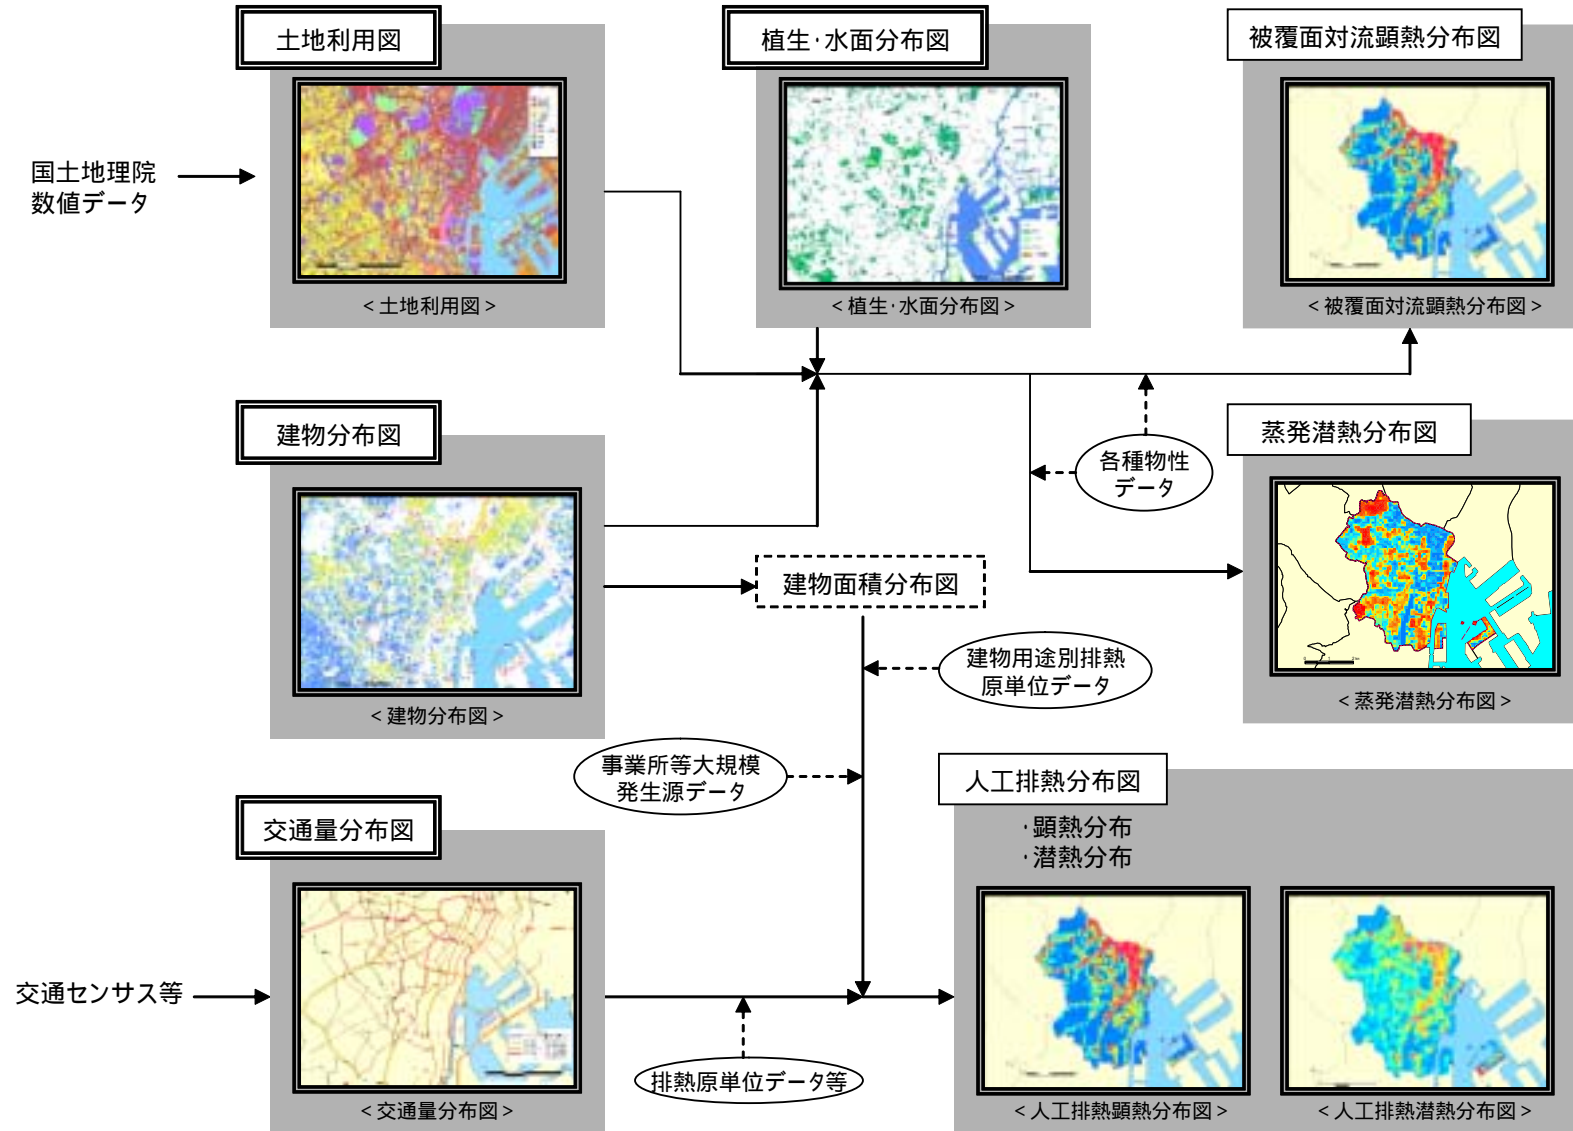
土地利用図

＜土地利用図＞

国土地理院
数値データ

植生･水面分布図

＜植生･水面分布図＞

被覆面対流顕熱分布図

＜被覆面対流顕熱分布図＞

建物分布図

＜建物分布図＞

各種物性
データ

蒸発潜熱分布図

＜蒸発潜熱分布図＞

建物面積分布図

建物用途別排熱
原単位データ

事業所等大規模
発生源データ

交通量分布図

＜交通量分布図＞

交通センサス等

人工排熱分布図

･顕熱分布
･潜熱分布

排熱原単位データ等

＜人工排熱顕熱分布図＞

＜人工排熱潜熱分布図＞